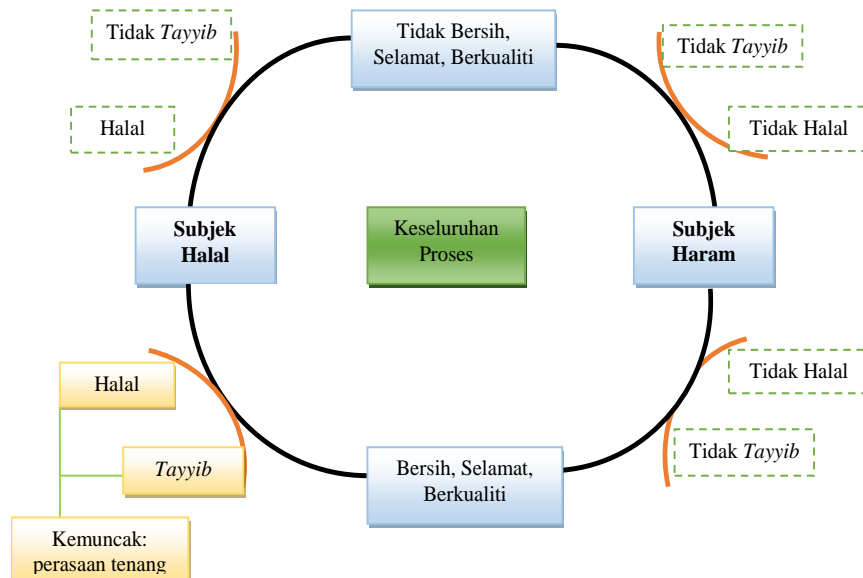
Tidak *Tayyib*

Tidak Bersih, Selamat, Berkualiti

Tidak *Tayyib*

Halal

Tidak Halal

Subjek Halal

Keseluruhan Proses

Subjek Haram

Halal

Tidak Halal

*Tayyib*

Tidak *Tayyib*

Bersih, Selamat, Berkualiti

Kemuncak: perasaan tenang